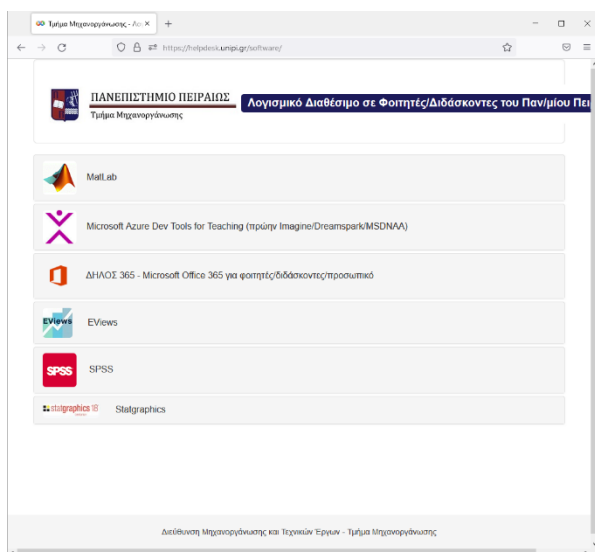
Τμήμα Μηχανοργάνωσης - Λο ×
+

https://helpdesk.unipi.gr/software/

ΠΑΝΕΠΙΣΤΗΜΙΟ ΠΕΙΡΑΙΩΣ
Τμήμα Μηχανοργάνωσης

Λογισμικό Διαθέσιμο σε Φοιτητές/Διδάσκοντες του Παν/μίου Πει

MatLab

Microsoft Azure Dev Tools for Teaching (πρώην Imagine/Dreamspark/MSDNAA)

ΔΗΛΟΣ 365 - Microsoft Office 365 για φοιτητές/διδάσκοντες/προσωπικό

EViews

EViews

SPSS

SPSS

statgraphics 18

Statgraphics

Διεύθυνση Μηχανοργάνωσης και Τεχνικών Έργων - Τμήμα Μηχανοργάνωσης